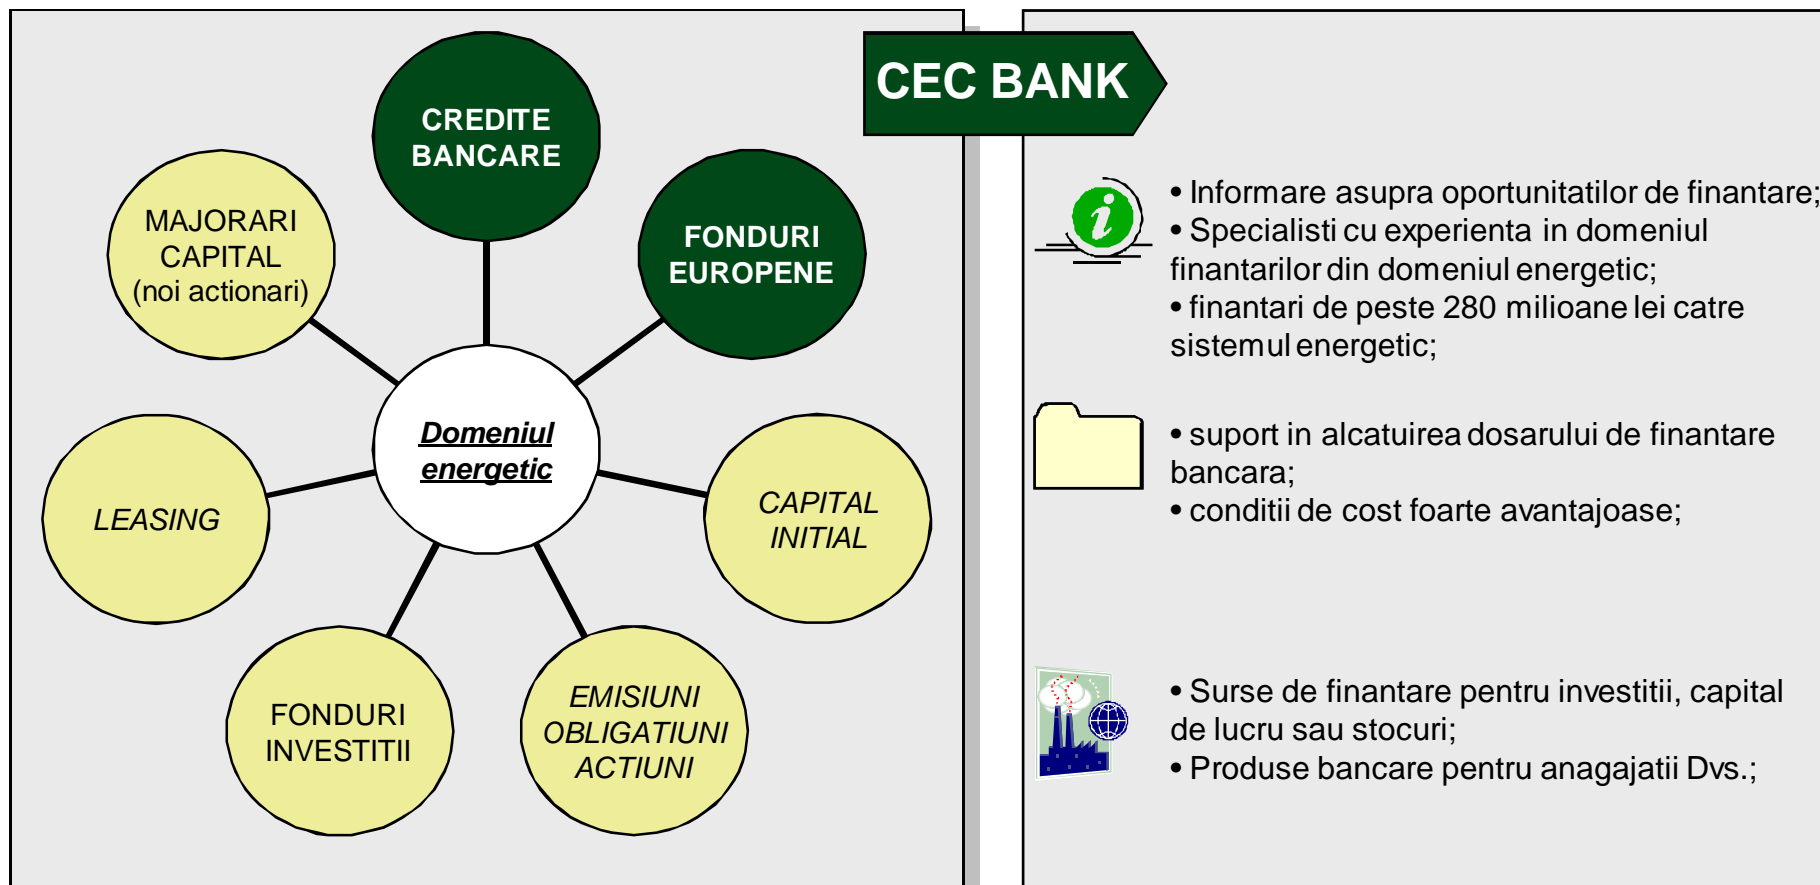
CREDITE BANCARE

MAJORARI CAPITAL (noi actionari)

FONDURI EUROPENE

Domeniul energetic

LEASING

CAPITAL INITIAL

FONDURI INVESTITII

EMISIUNI OBLIGATIUNI ACTIUNI

CEC BANK

• Informare asupra oportunitatilor de finantare;
• Specialisti cu experienta in domeniul finantarilor din domeniul energetic;
• finantari de peste 280 milioane lei catre sistemul energetic;

• suport in alcatuirea dosarului de finantare bancara;
• conditii de cost foarte avantajoase;

• Surse de finantare pentru investitii, capital de lucru sau stocuri;
• Produse bancare pentru anagajatii Dvs.;